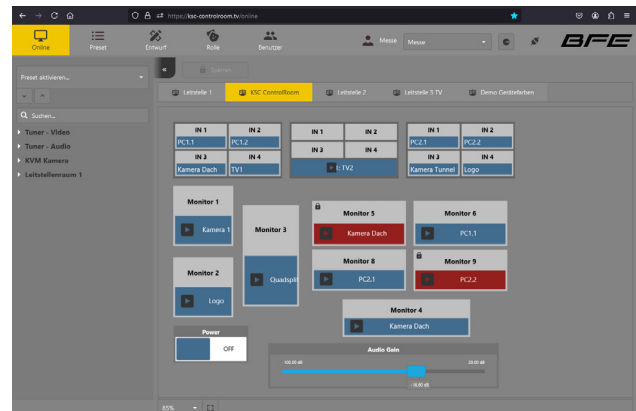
https://ksc-controlroom.tv/online

Online
Preset
Entwurf
Rolle
Benutzer
Messe
Messe

Preset aktivieren...

Suchen...
Tuner - Video
Tuner - Audio
KVM Kamera
Leitstellenraum 1

Speichern

Leitstelle 1
KSC ControlRoom
Leitstelle 2
Leitstelle 3 TV
Demo Gerätefarben

| IN 1 | IN 2 |
|---|---|
| PC1.1 | PC1.2 |
| IN 3 | IN 4 |
| Kamera Dach | TV1 |

| IN 1 | IN 2 |
|---|---|
| IN 3 | IN 4 |

1: TV2

| IN 1 | IN 2 |
|---|---|
| PC2.1 | PC2.2 |
| IN 3 | IN 4 |
| Kamera Tunnel | Logo |

Monitor 1
Kamera 1

Monitor 3
Quadsplit

Monitor 5
Kamera Dach

Monitor 6
PC1.1

Monitor 2
Logo

Monitor 8
PC2.1

Monitor 9
PC2.2

Monitor 4
Kamera Dach

Power
OFF

Audio Gain
-100.00 dB
20.00 dB
-16.00 dB

85%